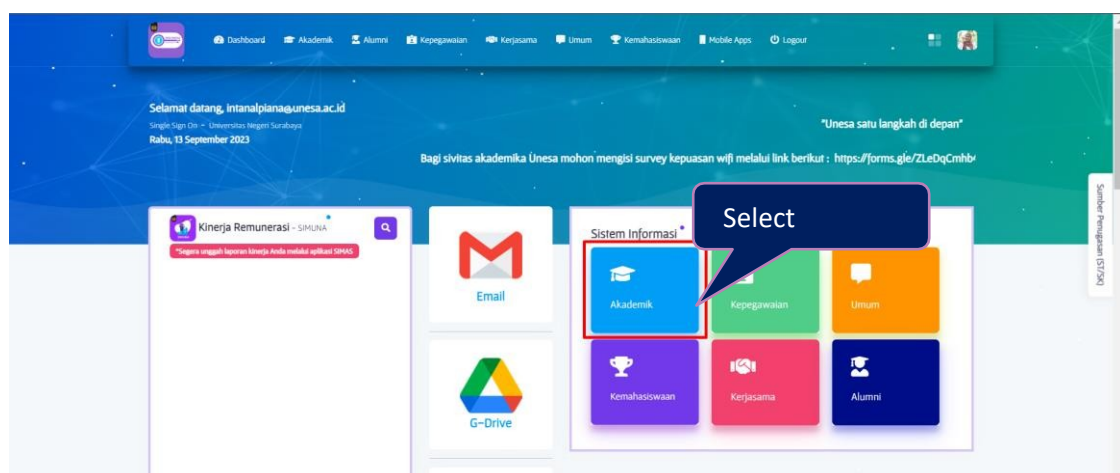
Dashboard Akademik Alumni Kepegawaian Kerjasama Umum Kemahasiswaan Mobile Apps Logout

Selamat datang, intanalpiana@unesa.ac.id
Single Sign On • Universitas Negeri Surabaya
Rabu, 13 September 2023

"Unesa satu langkah di depan"

Bagi sivitas akademika Unesa mohon mengisi survey kepuasan wifi melalui link berikut : https://forms.gle/ZLeDqCmhb

Sumber Penugasan (ST/SK)

Kinerja Remunerasi - SIMUNA
*Segera unggah laporan kinerja Anda melalui aplikasi SIMAS

Email

G-Drive

Sistem Informasi

Select

Akademik
Kepegawaian
Umum
Kemahasiswaan
Kerjasama
Alumni